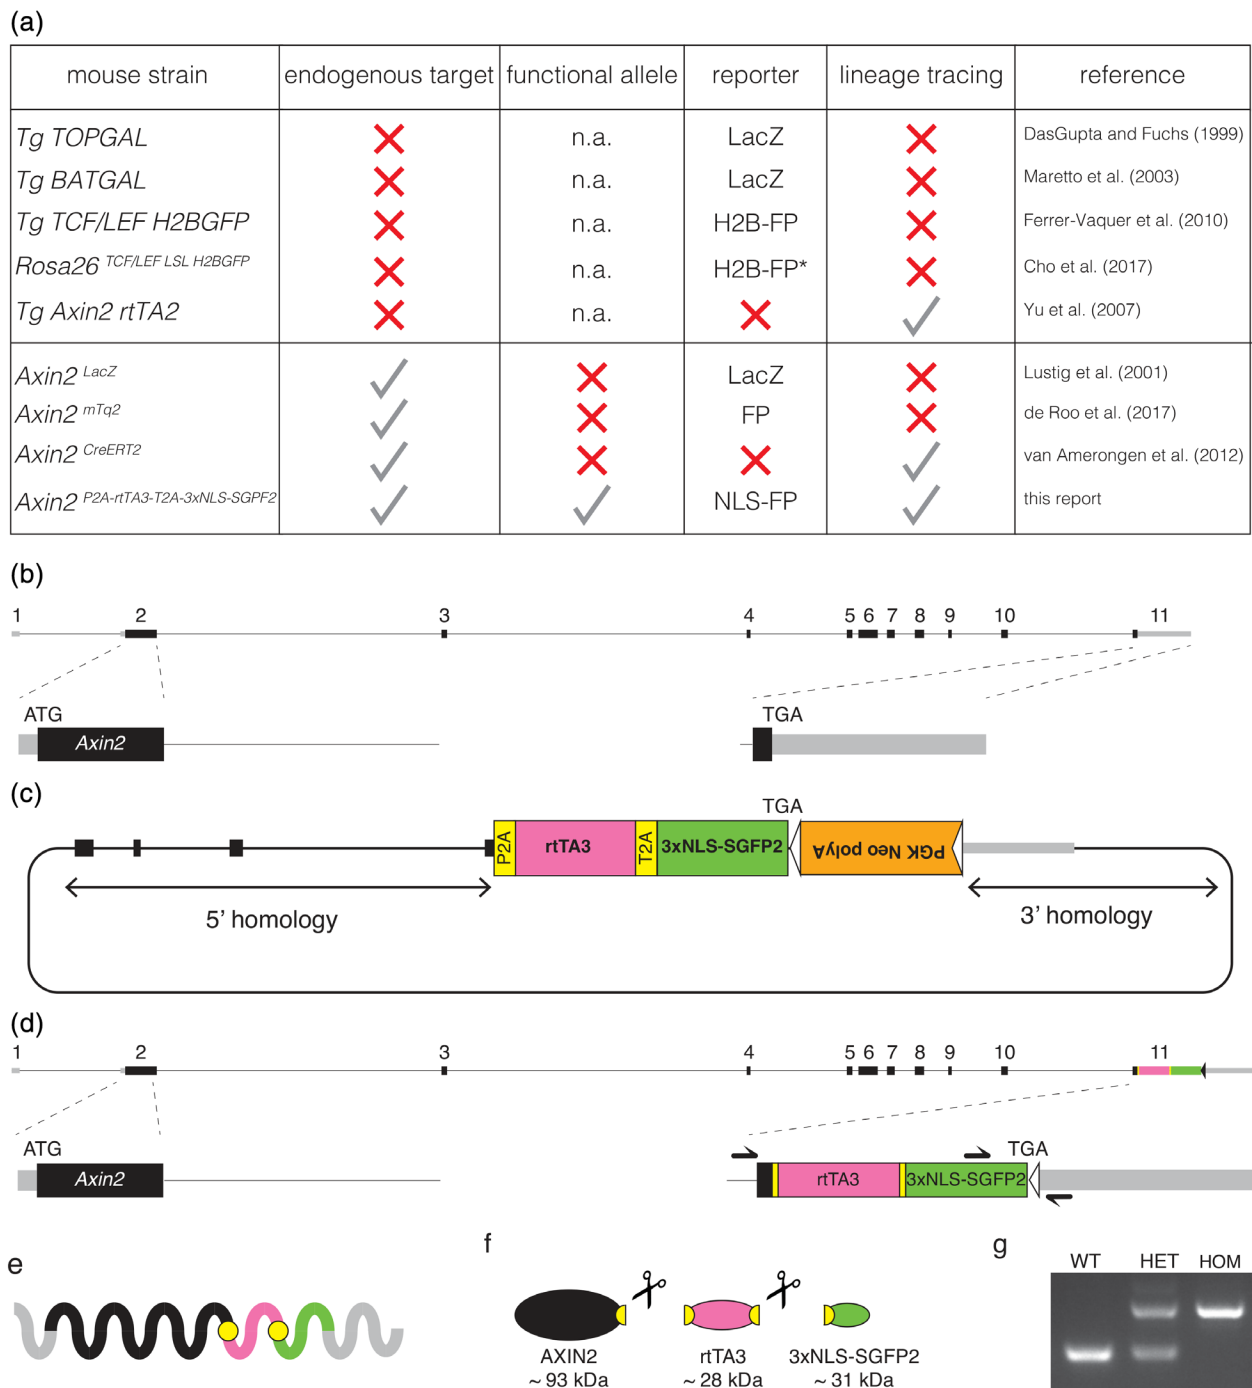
(a)

| mouse strain | endogenous target | functional allele | reporter | lineage tracing | reference |
|---|---|---|---|---|---|
| Tg TOPGAL | ✗ | n.a. | LacZ | ✗ | DasGupta and Fuchs (1999) |
| Tg BATGAL | ✗ | n.a. | LacZ | ✗ | Maretto et al. (2003) |
| Tg TCF/LEF H2BGFP | ✗ | n.a. | H2B-FP | ✗ | Ferrer-Vaquer et al. (2010) |
| Rosa26 $^{TCF/LEF\ LSL\ H2BGFP}$ | ✗ | n.a. | H2B-FP* | ✗ | Cho et al. (2017) |
| Tg Axin2 rtTA2 | ✗ | n.a. | ✗ | ✓ | Yu et al. (2007) |
| Axin2 $^{LacZ}$ | ✓ | ✗ | LacZ | ✗ | Lustig et al. (2001) |
| Axin2 $^{mTq2}$ | ✓ | ✗ | FP | ✗ | de Roo et al. (2017) |
| Axin2 $^{CreERT2}$ | ✓ | ✗ | ✗ | ✓ | van Amerongen et al. (2012) |
| Axin2 $^{P2A-rtTA3-T2A-3xNLS-SGPF2}$ | ✓ | ✓ | NLS-FP | ✓ | this report |

(b)
1 2 3 4 5 6 7 8 9 10 11
ATG
Axin2
TGA

(c)
TGA
P2A rtTA3 T2A 3xNLS-SGFP2 PGK Neo polyA
5' homology
3' homology

(d)
1 2 3 4 5 6 7 8 9 10 11
ATG
Axin2
TGA
rtTA3 3xNLS-SGFP2

e

f
AXIN2
~ 93 kDa
rtTA3
~ 28 kDa
3xNLS-SGFP2
~ 31 kDa

g
WT HET HOM